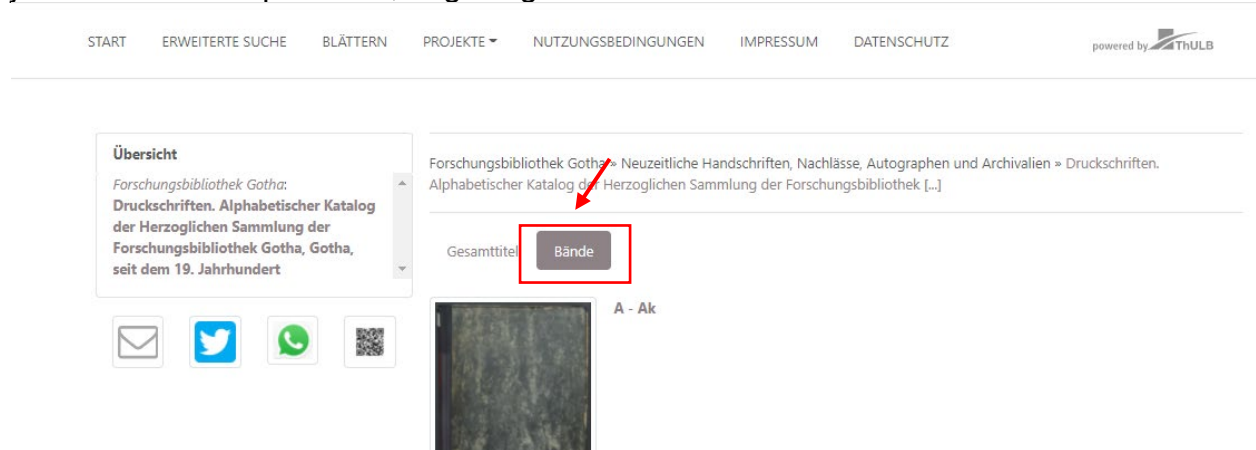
START ERWEITERTE SUCHE BLÄTTERN PROJEKTE NUTZUNGSBEDINGUNGEN IMPRESSUM DATENSCHUTZ

powered by ThULB

Übersicht

*Forschungsbibliothek Gotha*: **Druckschriften. Alphabetischer Katalog der Herzoglichen Sammlung der Forschungsbibliothek Gotha, Gotha, seit dem 19. Jahrhundert**

Forschungsbibliothek Gotha » Neuzeitliche Handschriften, Nachlässe, Autographen und Archivalien » Druckschriften. Alphabetischer Katalog der Herzoglichen Sammlung der Forschungsbibliothek [...]

Gesamttitel Bände

A - Ak